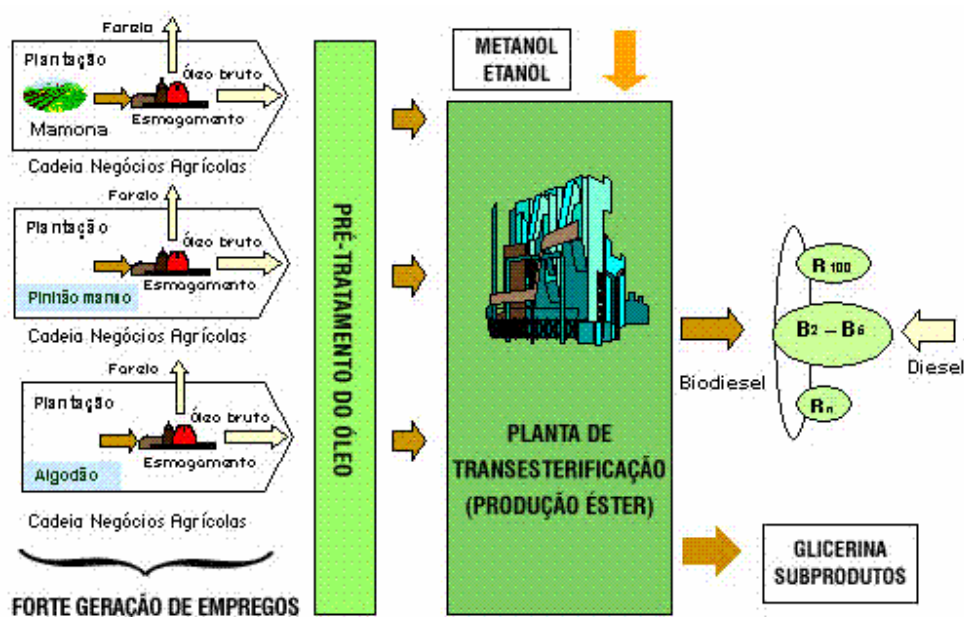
Farelo

Plantação

Óleo bruto

Mamona

Esmagamento

Cadeia Negócios Agrícolas

Farelo

Plantação

Óleo bruto

Pinhão manso

Esmagamento

Cadeia Negócios Agrícolas

Farelo

Plantação

Óleo bruto

Algodão

Esmagamento

Cadeia Negócios Agrícolas

FORTE GERAÇÃO DE EMPREGOS

PRÉ-TRATAMENTO DO ÓLEO

METANOL
ETANOL

PLANTA DE TRANSESTERIFICAÇÃO (PRODUÇÃO ÉSTER)

$R_{100}$

$B_2 - B_6$

$R_n$

Biodiesel

Diesel

GLICERINA
SUBPRODUTOS